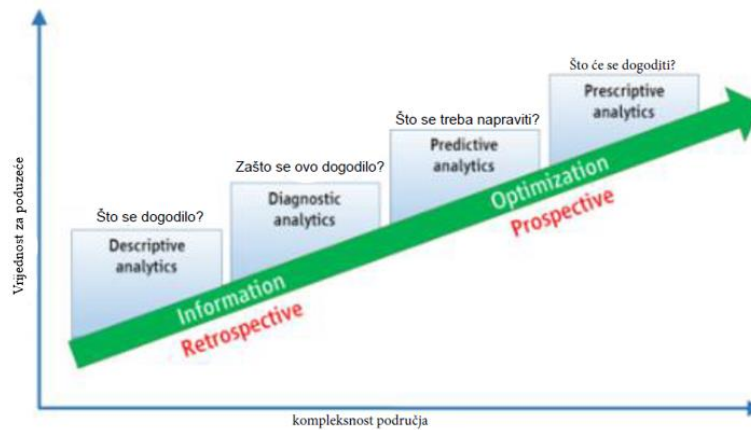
Vrijednost za poduzeće

Što se dogodilo?
Descriptive analytics

Zašto se ovo dogodilo?
Diagnostic analytics

Što se treba napraviti?
Predictive analytics

Što će se dogoditi?
Prescriptive analytics

Information
Retrospective

Optimization
Prospective

kompleksnost područja